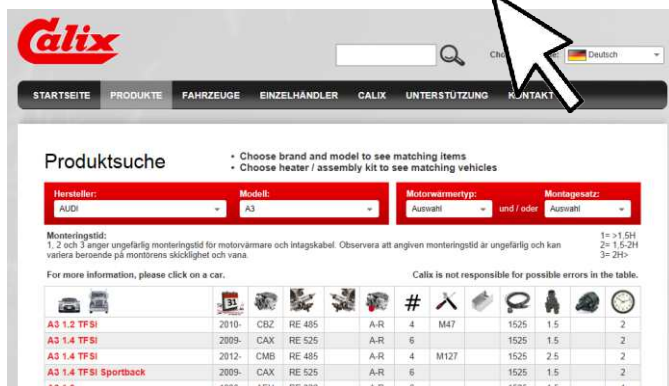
Calix

Cho

Deutsch

STARTSEITE PRODUKTE FAHRZEUGE EINZELHÄNDLER CALIX UNTERSTÜTZUNG KONTAKT

Produktsuche

• Choose brand and model to see matching items
• Choose heater / assembly kit to see matching vehicles

Hersteller: AUDI
Modell: A3
Motorwärmertyp: Auswahl
und / oder
Montagesatz: Auswahl

Monteringstid:
1, 2 och 3 anger ungefärlig monteringstid för motorvärmare och intagskabel. Observera att angiven monteringstid är ungefärlig och kan variera beroende på montörens skicklighet och vana.

1= >1,5H
2= 1,5-2H
3= 2H>

For more information, please click on a car.

Calix is not responsible for possible errors in the table.

| | 31 | | | | | # | | | | | | |
|---|---|---|---|---|---|---|---|---|---|---|---|---|
| A3 1.2 TFSI | 2010- | CBZ | RE 485 | | A-R | 4 | M47 | | 1525 | 1.5 | | 2 |
| A3 1.4 TFSI | 2009- | CAX | RE 525 | | A-R | 6 | | | 1525 | 1.5 | | 2 |
| A3 1.4 TFSI | 2012- | CMB | RE 485 | | A-R | 4 | M127 | | 1525 | 2.5 | | 2 |
| A3 1.4 TFSI Sportback | 2009- | CAX | RE 525 | | A-R | 6 | | | 1525 | 1.5 | | 2 |
| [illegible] | | | | | | | | | | | | |